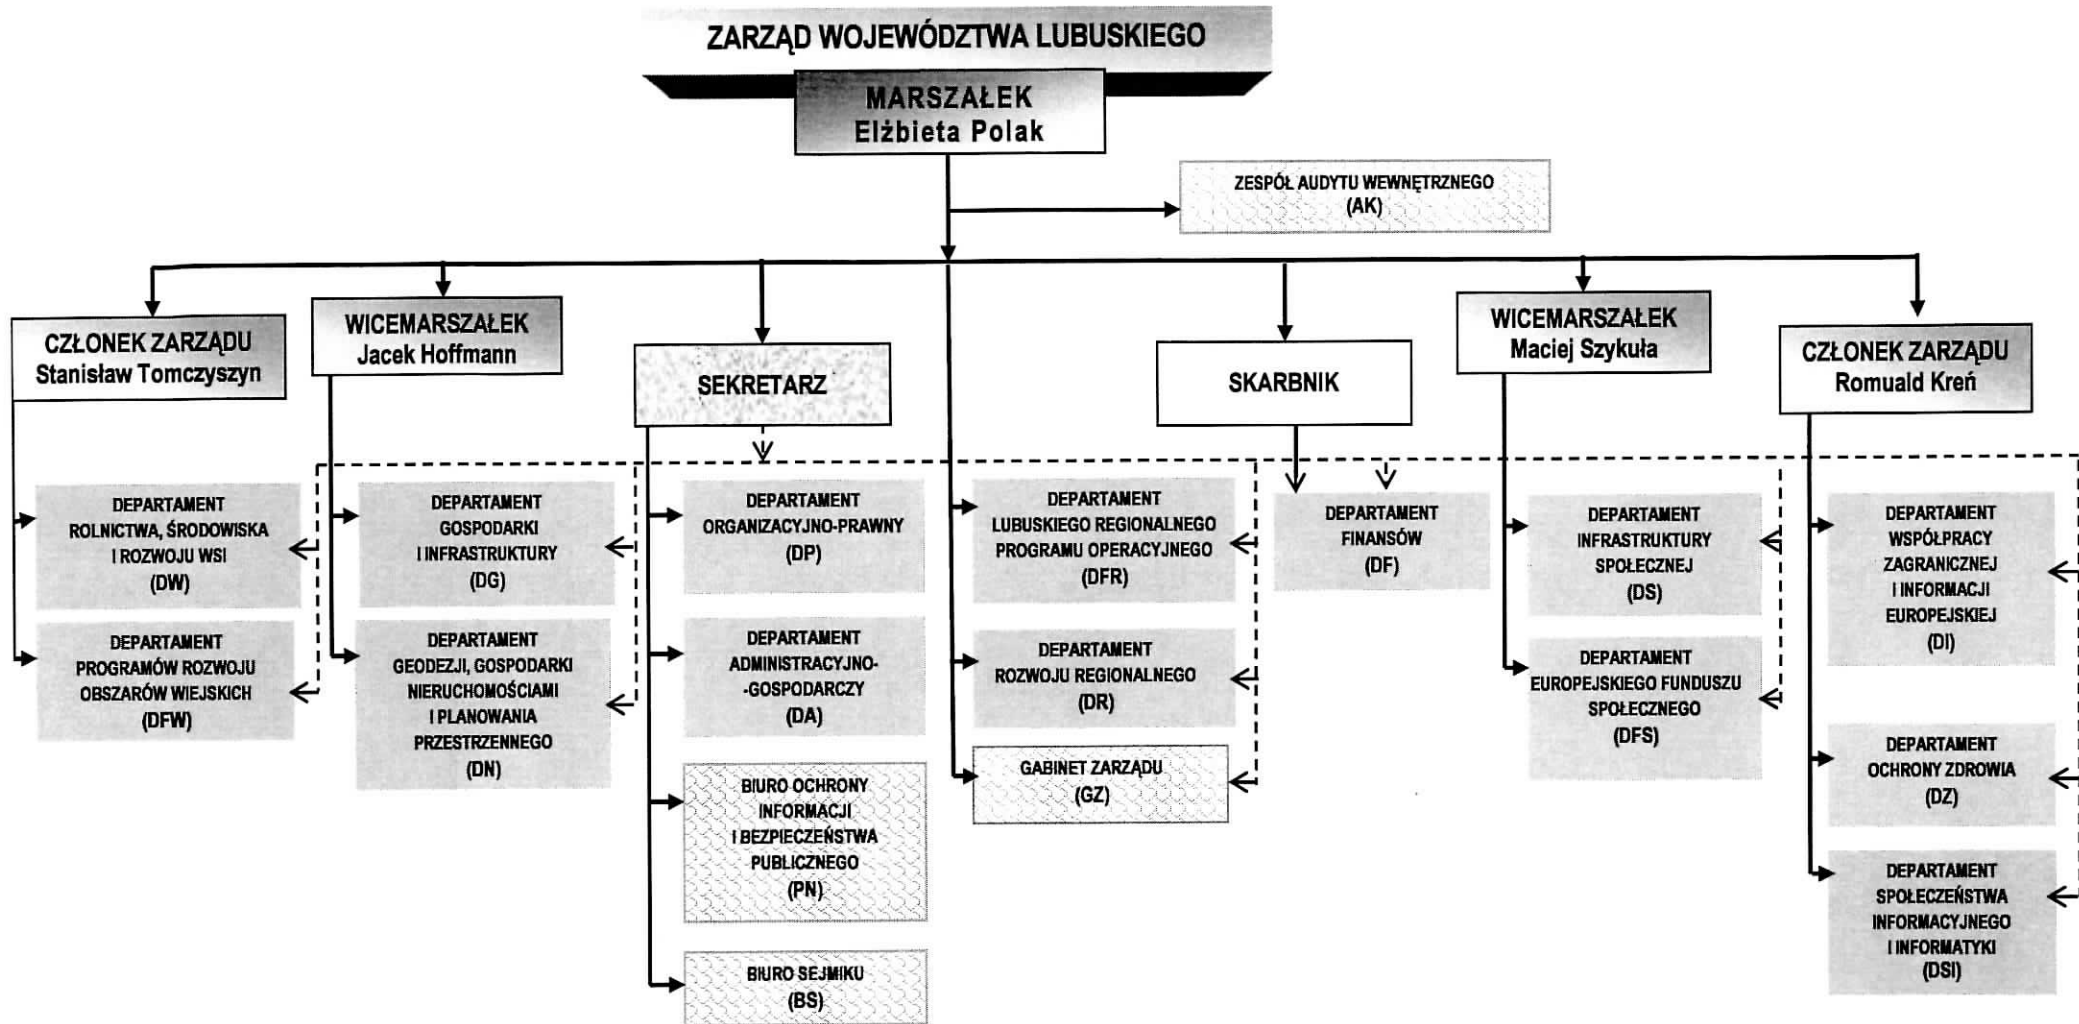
ZARZĄD WOJEWÓDZTWA LUBUSKIEGO

MARSZAŁEK
Elżbieta Polak

ZESPÓŁ AUDYTU WEWNĘTRZNEGO
(AK)

CZŁONEK ZARZĄDU
Stanisław Tomczyszyn

WICEMARSZAŁEK
Jacek Hoffmann

SEKRETARZ

SKARBNIK

WICEMARSZAŁEK
Maciej Szykuła

CZŁONEK ZARZĄDU
Romuald Kreń

DEPARTAMENT ROLNICTWA, ŚRODOWISKA I ROZWOJU WSI (DW)

DEPARTAMENT PROGRAMÓW ROZWOJU OBSZARÓW WIEJSKICH (DFW)

DEPARTAMENT GOSPODARKI I INFRASTRUKTURY (DG)

DEPARTAMENT GEODEZJI, GOSPODARKI NIERUCHOMOŚCIAMI I PLANOWANIA PRZESTRZENNEGO (DN)

DEPARTAMENT ORGANIZACYJNO-PRAWNY (DP)

DEPARTAMENT ADMINISTRACYJNO--GOSPODARCZY (DA)

BIURO OCHRONY INFORMACJI I BEZPIECZEŃSTWA PUBLICZNEGO (PN)

BIURO SEJMIKU (BS)

DEPARTAMENT LUBUSKIEGO REGIONALNEGO PROGRAMU OPERACYJNEGO (DFR)

DEPARTAMENT ROZWOJU REGIONALNEGO (DR)

GABINET ZARZĄDU (GZ)

DEPARTAMENT FINANSÓW (DF)

DEPARTAMENT INFRASTRUKTURY SPOŁECZNEJ (DS)

DEPARTAMENT EUROPEJSKIEGO FUNDUSZU SPOŁECZNEGO (DFS)

DEPARTAMENT WSPÓŁPRACY ZAGRANICZNEJ I INFORMACJI EUROPEJSKIEJ (DI)

DEPARTAMENT OCHRONY ZDROWIA (DZ)

DEPARTAMENT SPOŁECZEŃSTWA INFORMACYJNEGO I INFORMATYKI (DSI)